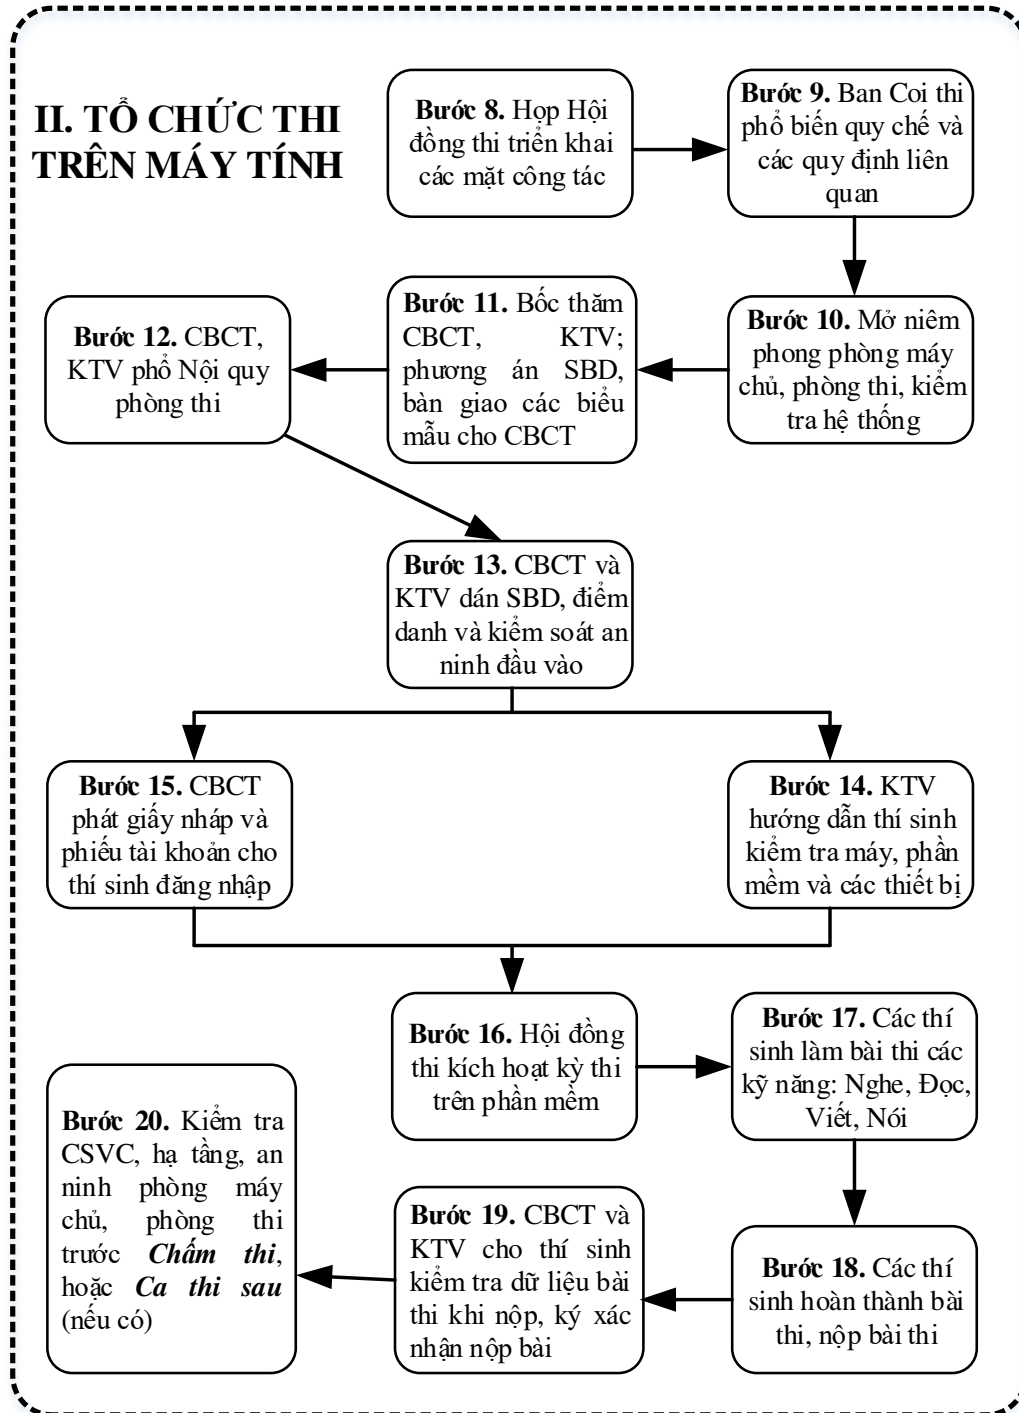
II. TỔ CHỨC THI TRÊN MÁY TÍNH

**Bước 8.** Họp Hội đồng thi triển khai các mặt công tác

**Bước 9.** Ban Coi thi phổ biến quy chế và các quy định liên quan

**Bước 10.** Mở niêm phong phòng máy chủ, phòng thi, kiểm tra hệ thống

**Bước 11.** Bốc thăm CBCT, KTV; phương án SBD, bàn giao các biểu mẫu cho CBCT

**Bước 12.** CBCT, KTV phổ Nội quy phòng thi

**Bước 13.** CBCT và KTV dán SBD, điểm danh và kiểm soát an ninh đầu vào

**Bước 15.** CBCT phát giấy nháp và phiếu tài khoản cho thí sinh đăng nhập

**Bước 14.** KTV hướng dẫn thí sinh kiểm tra máy, phần mềm và các thiết bị

**Bước 16.** Hội đồng thi kích hoạt kỳ thi trên phần mềm

**Bước 17.** Các thí sinh làm bài thi các kỹ năng: Nghe, Đọc, Viết, Nói

**Bước 18.** Các thí sinh hoàn thành bài thi, nộp bài thi

**Bước 19.** CBCT và KTV cho thí sinh kiểm tra dữ liệu bài thi khi nộp, ký xác nhận nộp bài

**Bước 20.** Kiểm tra CSVC, hạ tầng, an ninh phòng máy chủ, phòng thi trước ***Chấm thi***, hoặc ***Ca thi sau*** (nếu có)